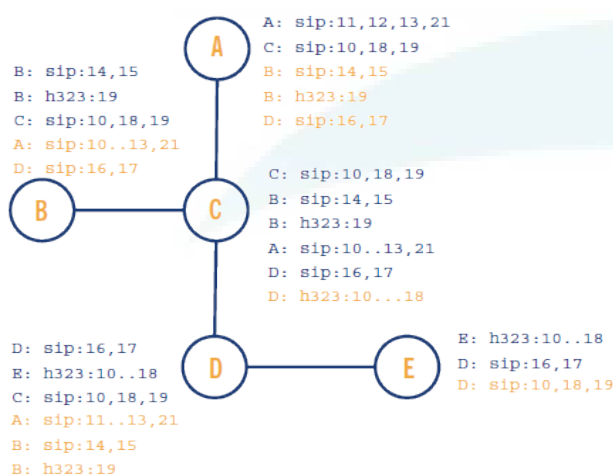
A: sip:11,12,13,21
C: sip:10,18,19
B: sip:14,15
B: h323:19
D: sip:16,17

A

B: sip:14,15
B: h323:19
C: sip:10,18,19
A: sip:10..13,21
D: sip:16,17

B

C

C: sip:10,18,19
B: sip:14,15
B: h323:19
A: sip:10..13,21
D: sip:16,17
D: h323:10...18

D: sip:16,17
E: h323:10..18
C: sip:10,18,19
A: sip:11..13,21
B: sip:14,15
B: h323:19

D

E

E: h323:10..18
D: sip:16,17
D: sip:10,18,19